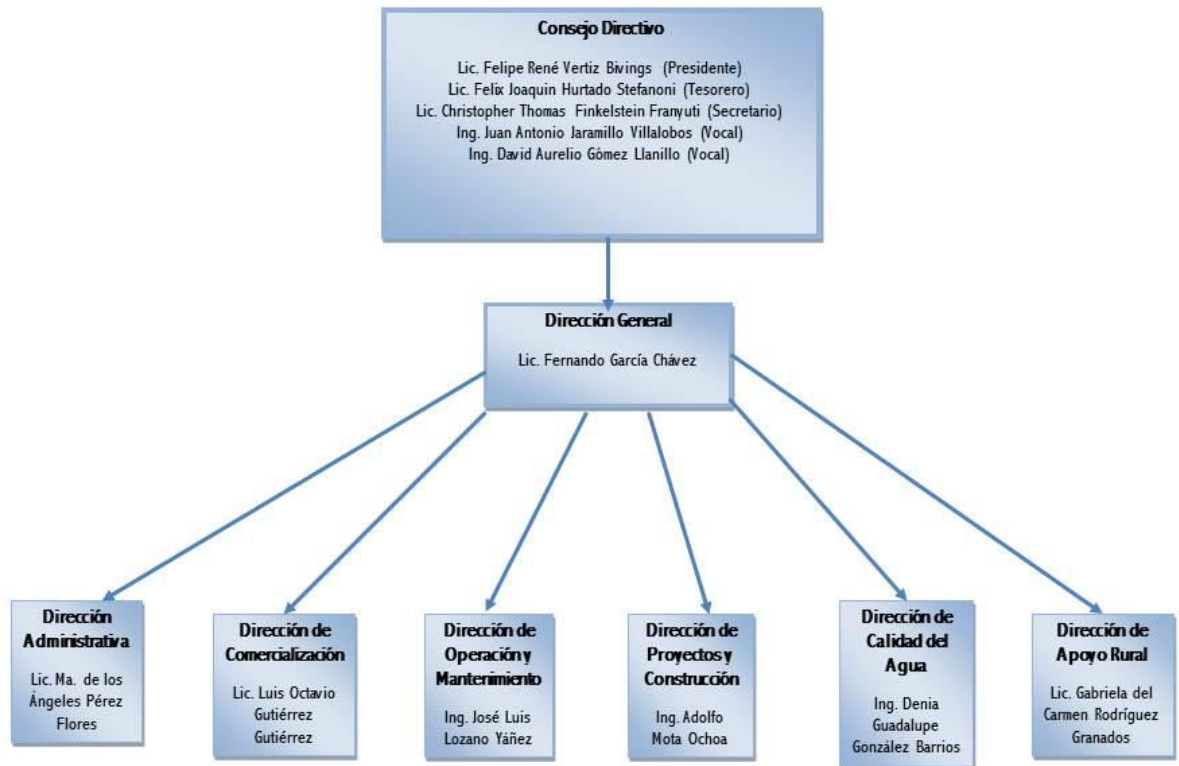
Consejo Directivo

Lic. Felipe René Vertiz Bivings (Presidente)
Lic. Felix Joaquin Hurtado Stefanoni (Tesorero)
Lic. Christopher Thomas Finkelstein Franyuti (Secretario)
Ing. Juan Antonio Jaramillo Villalobos (Vocal)
Ing. David Aurelio Gómez Llanillo (Vocal)

Dirección General

Lic. Fernando García Chávez

Dirección Administrativa

Lic. Ma. de los Ángeles Pérez Flores

Dirección de Comercialización

Lic. Luis Octavio Gutiérrez Gutiérrez

Dirección de Operación y Mantenimiento

Ing. José Luis Lozano Yáñez

Dirección de Proyectos y Construcción

Ing. Adolfo Mota Ochoa

Dirección de Calidad del Agua

Ing. Denia Guadalupe González Barrios

Dirección de Apoyo Rural

Lic. Gabriela del Carmen Rodríguez Granados